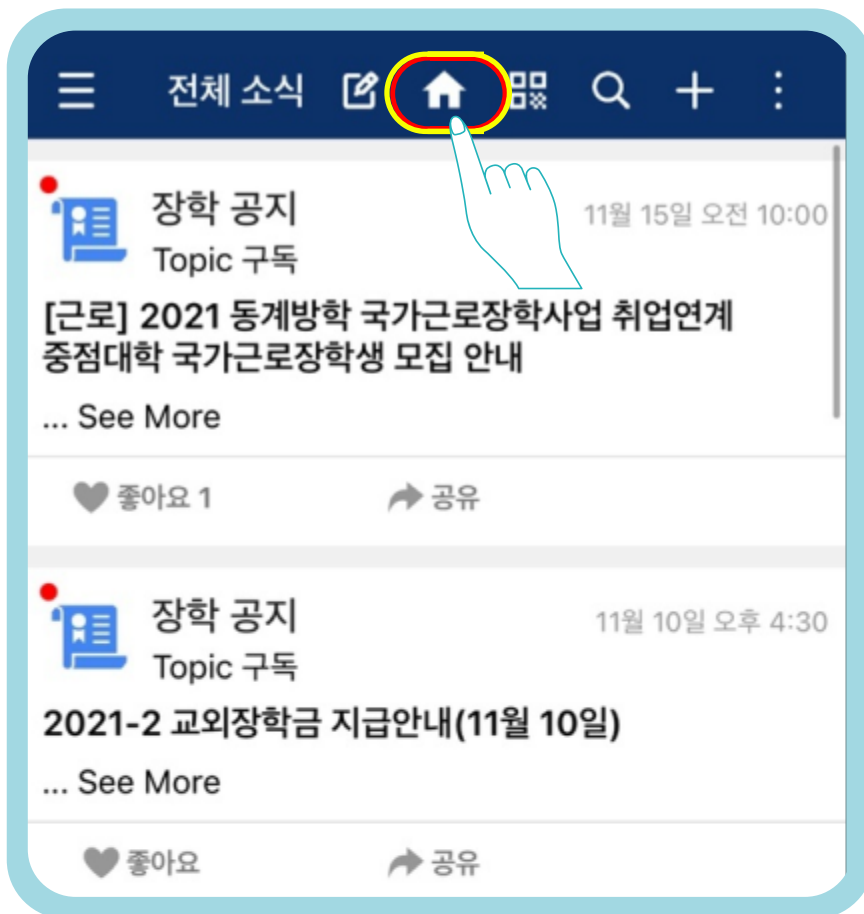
전체 소식

장학 공지
Topic 구독
11월 15일 오전 10:00

[근로] 2021 동계방학 국가근로장학사업 취업연계 중점대학 국가근로장학생 모집 안내

... See More

좋아요 1
공유

장학 공지
Topic 구독
11월 10일 오후 4:30

2021-2 교외장학금 지급안내(11월 10일)

... See More

좋아요
공유